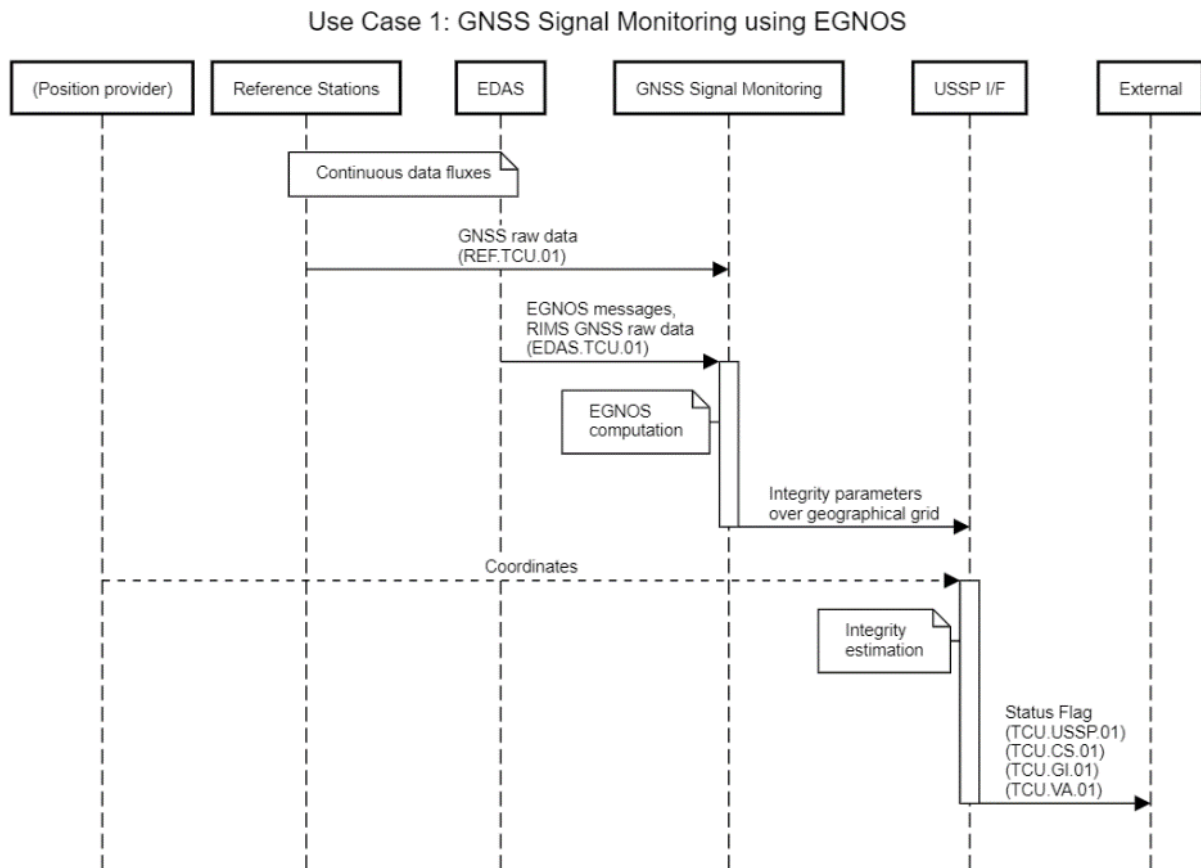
Use Case 1: GNSS Signal Monitoring using EGNOS

(Position provider)

Reference Stations

EDAS

GNSS Signal Monitoring

USSP I/F

External

Continuous data fluxes

GNSS raw data (REF.TCU.01)

EGNOS messages, RIMS GNSS raw data (EDAS.TCU.01)

EGNOS computation

Integrity parameters over geographical grid

Coordinates

Integrity estimation

Status Flag (TCU.USSP.01) (TCU.CS.01) (TCU.GI.01) (TCU.VA.01)